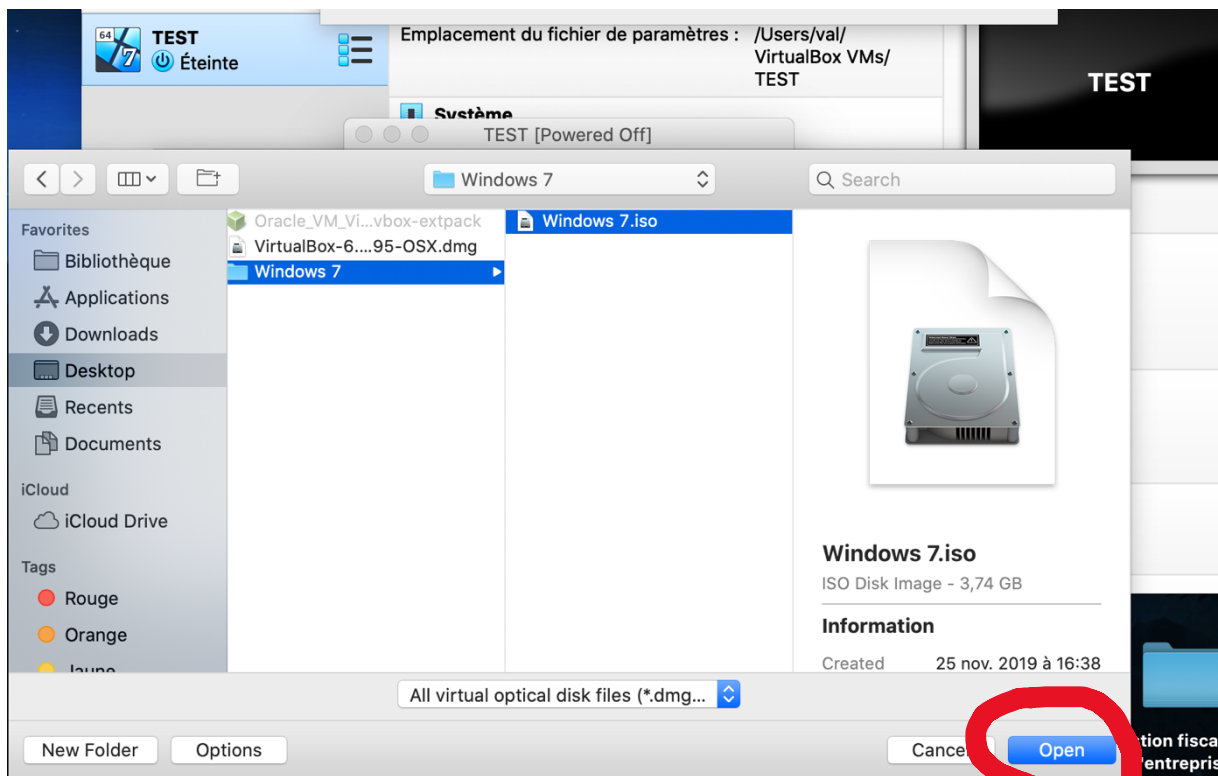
64
7
TEST
Éteinte

Emplacement du fichier de paramètres : /Users/val/VirtualBox VMs/TEST

Système

TEST [Powered Off]

TEST

Windows 7

Search

Favorites
Bibliothèque
Applications
Downloads
Desktop
Recents
Documents

iCloud
iCloud Drive

Tags
Rouge
Orange
Jaune

Oracle_VM_Vi...vbox-extpack
VirtualBox-6....95-OSX.dmg
Windows 7

Windows 7.iso

Windows 7.iso
ISO Disk Image - 3,74 GB

Information
Created 25 nov. 2019 à 16:38

All virtual optical disk files (*.dmg...

New Folder
Options
Cancel
Open

tion fisca
'entrepris